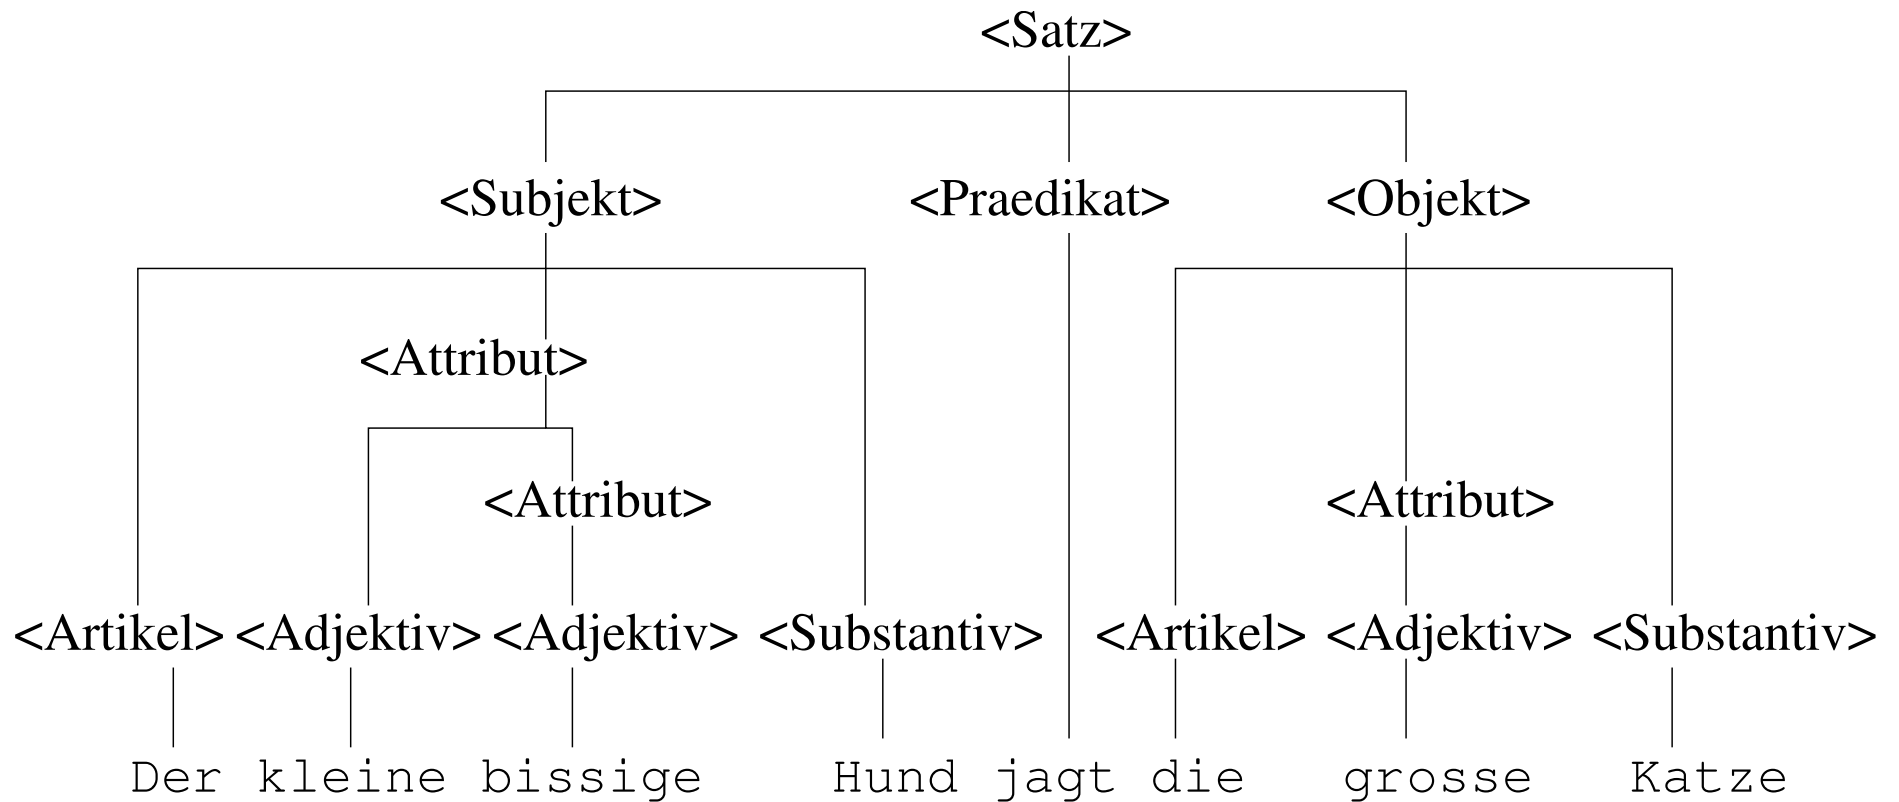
<Satz>

<Subjekt> <Praedikat> <Objekt>

<Attribut>

<Attribut> <Attribut>

<Artikel> <Adjektiv> <Adjektiv> <Substantiv> <Artikel> <Adjektiv> <Substantiv>

Der kleine bissige Hund jagt die grosse Katze